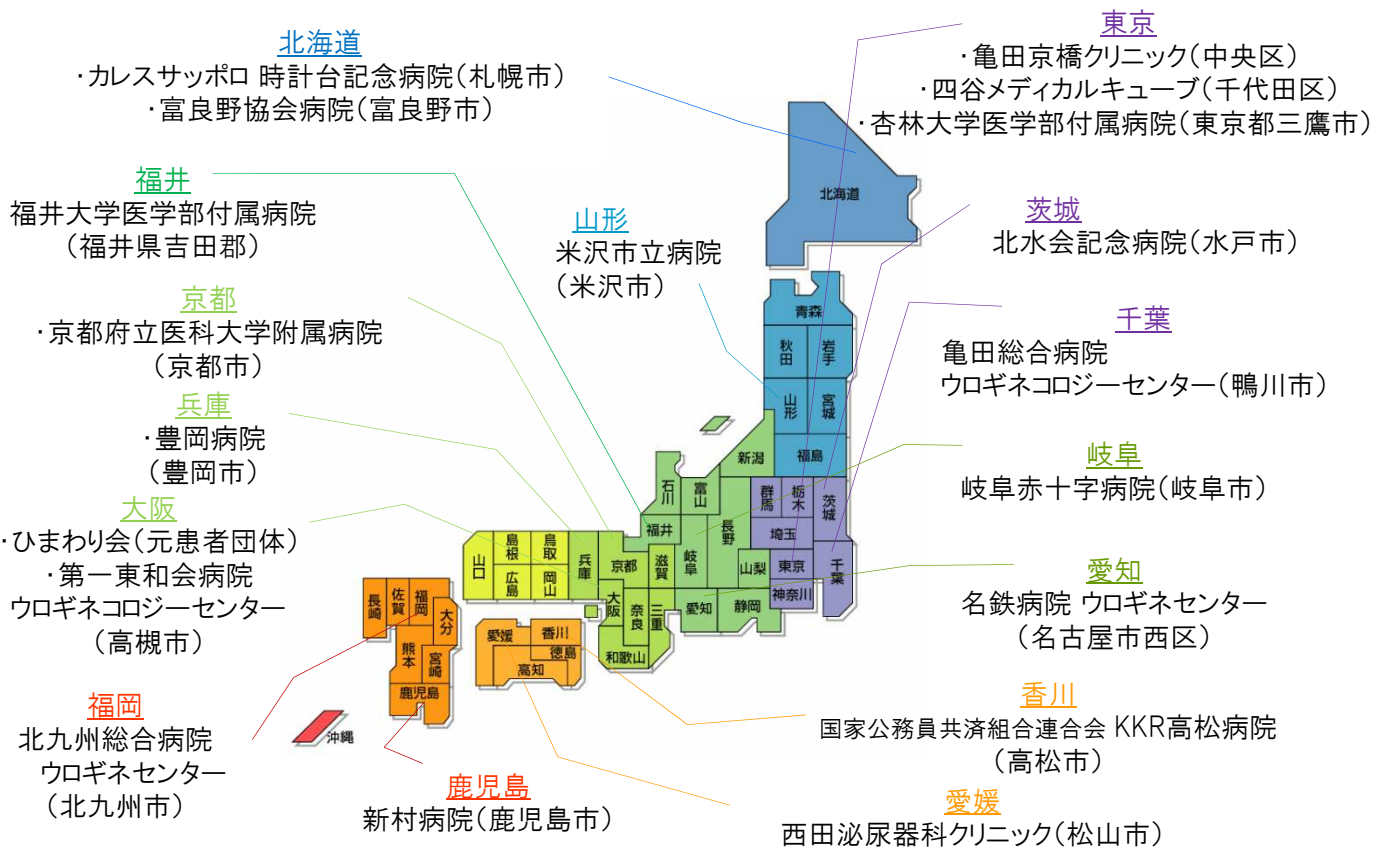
北海道
・カレスサッポロ 時計台記念病院（札幌市）
・富良野協会病院（富良野市）

東京
・亀田京橋クリニック（中央区）
・四谷メディカルキューブ（千代田区）
・杏林大学医学部付属病院（東京都三鷹市）

福井
福井大学医学部付属病院
（福井県吉田郡）

山形
米沢市立病院
（米沢市）

茨城
北水会記念病院（水戸市）

京都
・京都府立医科大学附属病院
（京都市）

千葉
亀田総合病院
ウロギネコロジーセンター（鴨川市）

兵庫
・豊岡病院
（豊岡市）

岐阜
岐阜赤十字病院（岐阜市）

大阪
・ひまわり会（元患者団体）
・第一東和会病院
ウロギネコロジーセンター
（高槻市）

愛知
名鉄病院 ウロギネセンター
（名古屋市西区）

福岡
北九州総合病院
ウロギネセンター
（北九州市）

香川
国家公務員共済組合連合会 KKR高松病院
（高松市）

鹿児島
新村病院（鹿児島市）

愛媛
西田泌尿器科クリニック（松山市）

北海道
青森
秋田
岩手
山形
宮城
新潟
福島
石川
富山
群馬
栃木
茨城
福井
長野
埼玉
岐阜
山梨
東京
千葉
島根
鳥取
兵庫
京都
滋賀
山口
広島
岡山
大阪
奈良
三重
愛知
静岡
神奈川
和歌山
長崎
佐賀
福岡
大分
愛媛
香川
熊本
宮崎
徳島
高知
鹿児島
沖縄